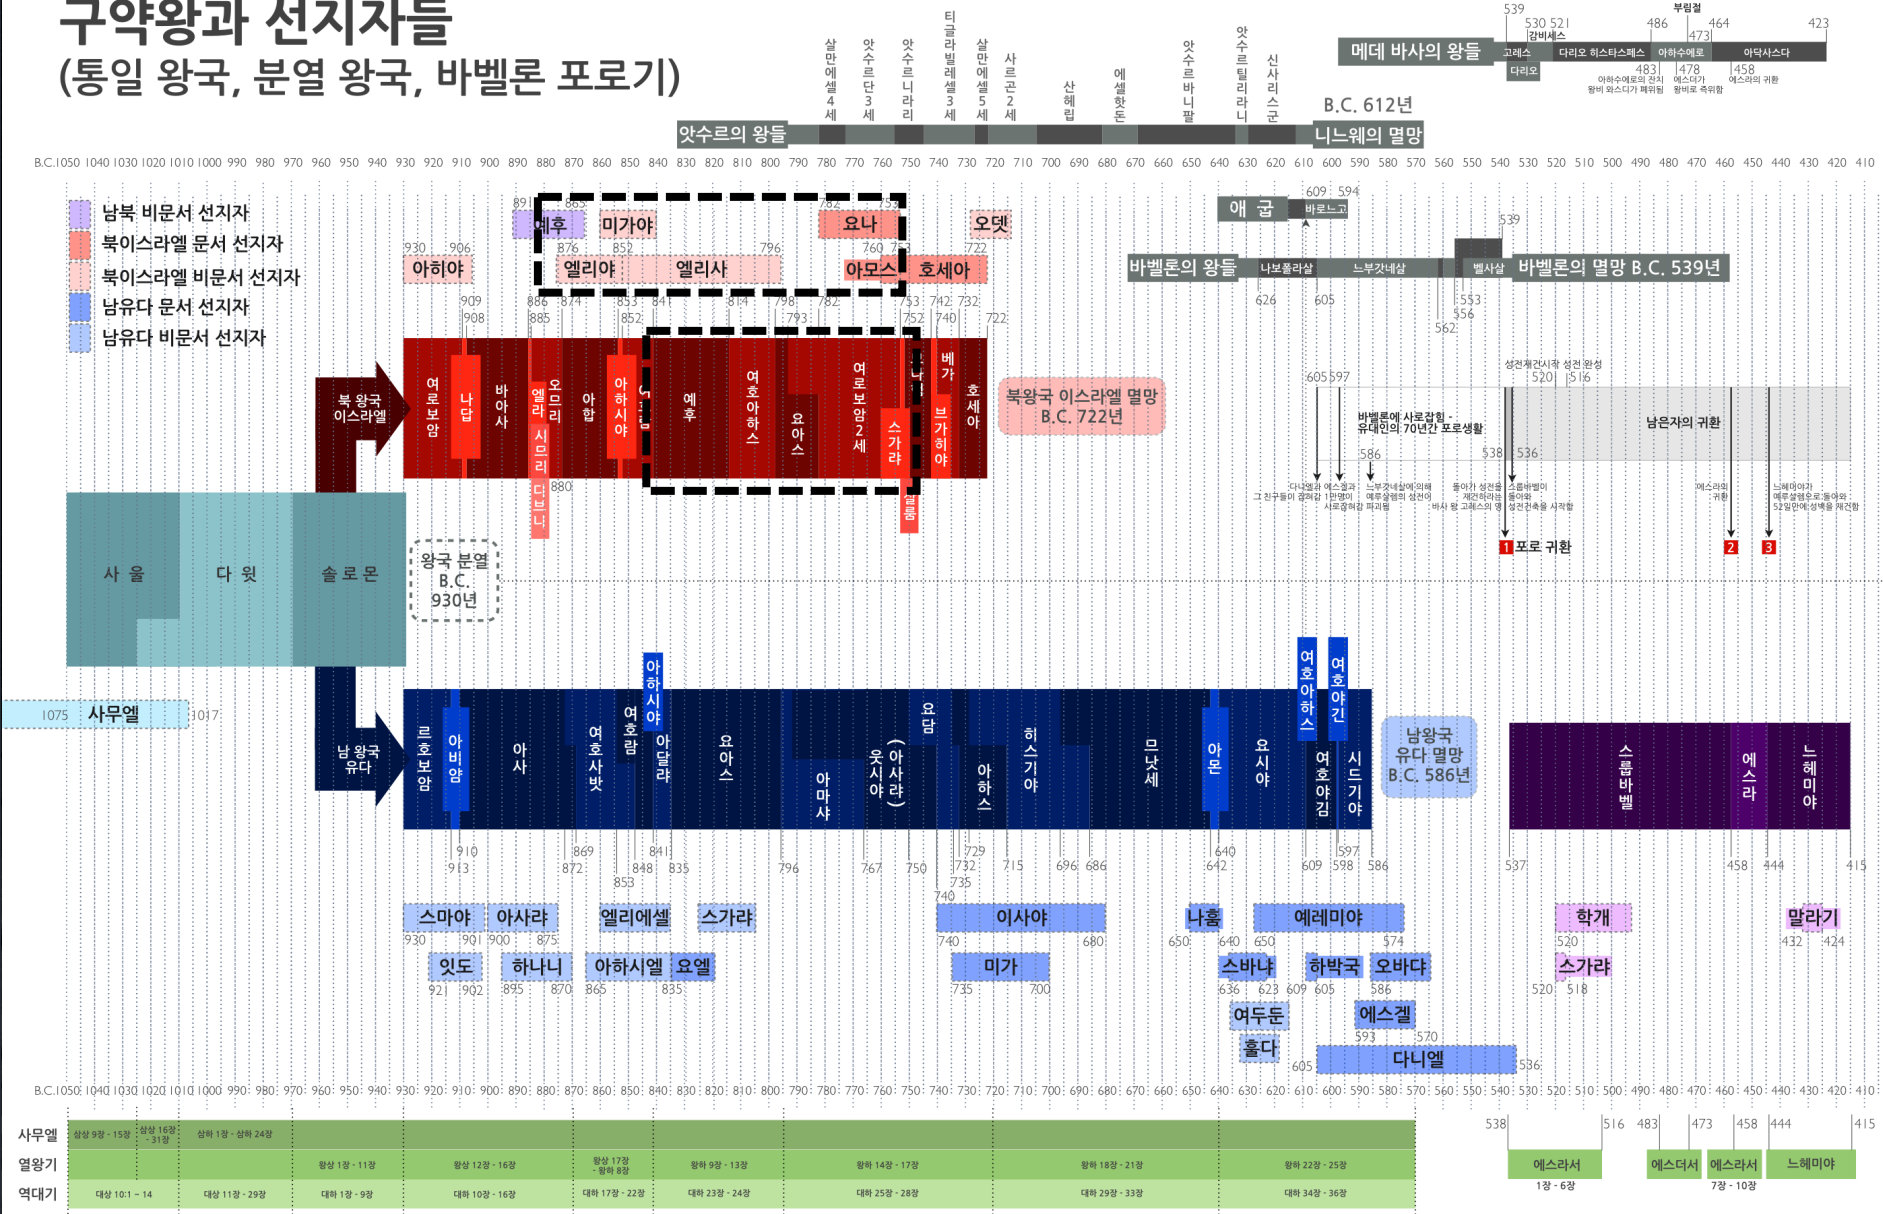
구약왕과 선지자들
(통일 왕국, 분열 왕국, 바벨론 포로기)

살만에셀 4세 / 앗수르단 3세 / 앗수르니라리 / 티글라빌레셀 3세 / 살만에셀 5세 / 사르곤 2세 / 산헤립 / 에셀핫돈 / 앗수르바니팔 / 앗수르틸리라니 / 신사리스쿤

앗수르의 왕들
B.C. 612년
니느웨의 멸망

539 530 521 486 464 423
부림절
캄비세스
메데 바사의 왕들 고레스 다리오 히스타스페스 아하수에로 아닥사스다
다리오
473
483 478 458
아하수에로의 잔치 왕비 와스디가 폐위됨
에스더가 왕비로 즉위함
에스라의 귀환

B.C.1050 1040 1030 1020 1010 1000 990 980 970 960 950 940 930 920 910 900 890 880 870 860 850 840 830 820 810 800 790 780 770 760 750 740 730 720 710 700 690 680 670 660 650 640 630 620 610 600 590 580 570 560 550 540 530 520 510 500 490 480 470 460 450 440 430 420 410

남북 비문서 선지자
북이스라엘 문서 선지자
북이스라엘 비문서 선지자
남유다 문서 선지자
남유다 비문서 선지자

891 예후 865 미가야 782 요나 753 오뎃
930 906 아히야
876 852 796 엘리야 엘리사
760 753 722 아모스 호세아

609 594 애굽 바로느고
539
바벨론의 왕들 나보폴라살 느부갓네살 벨사살 바벨론의 멸망 B.C. 539년
626 605 553 556 562

909 908 886 885 874 853 852 841 814 798 793 782 753 752 742 740 732 722

북 왕국 이스라엘
여로보암 나답 바아사 엘라 시므리 디브니 오므리 아합 아하시야 여호람 예후 여호아하스 요아스 여로보암 2세 스가랴 살룸 므나헴 브가히야 베가 호세아
880

북왕국 이스라엘 멸망 B.C. 722년

성전재건시작 성전완성
520 516
605 597
바벨론에 사로잡힘 - 유대인의 70년간 포로생활
남은자의 귀환
586 538 536
다니엘과 그 친구들이 끌려감
에스겔과 1만명이 사로잡혀감
느부갓네살에 의해 예루살렘의 성전이 파괴됨
바사 왕 고레스의 명
돌아가 성전을 재건하라는
스룹바벨이 돌아와 성전건축을 시작함
에스라의 귀환
느헤미야가 예루살렘으로 돌아와 52일만에 성벽을 재건함
1 포로 귀환 2 3

사울 다윗 솔로몬
왕국 분열 B.C. 930년

1075 사무엘 1017

남 왕국 유다
르호보암 아비얌 아사 여호사밧 여호람 아하시야 아달랴 요아스 아마샤 웃시야(아사랴) 요담 아하스 히스기야 므낫세 아몬 요시야 여호아하스 여호야김 여호야긴 시드기야

남왕국 유다 멸망 B.C. 586년

스룹바벨 에스라 느헤미야

910 913 869 872 853 848 841 835 796 767 750 740 732 735 729 715 696 686 640 642 609 598 597 586 537 458 444 415

스마야 930 901 아사랴 900 875 엘리에셀 스가랴 이사야 740 680 나훔 650 640 예레미야 650 574 학개 520 말라기 432 424
잇도 921 902 하나니 895 870 아하시엘 865 요엘 835 미가 735 700 스바냐 636 623 하박국 609 605 오바댜 586 스가랴 520 518
여두둔 에스겔 593 570
훌다 605 다니엘 536

B.C.1050 1040 1030 1020 1010 1000 990 980 970 960 950 940 930 920 910 900 890 880 870 860 850 840 830 820 810 800 790 780 770 760 750 740 730 720 710 700 690 680 670 660 650 640 630 620 610 600 590 580 570 560 550 540 530 520 510 500 490 480 470 460 450 440 430 420 410

사무엘 삼상 9장 - 15장 삼상 16장 - 31장 삼하 1장 - 삼하 24장
열왕기 왕상 1장 - 11장 왕상 12장 - 16장 왕상 17장 - 왕하 8장 왕하 9장 - 13장 왕하 14장 - 17장 왕하 18장 - 21장 왕하 22장 - 25장
역대기 대상 10:1 - 14 대상 11장 - 29장 대하 1장 - 9장 대하 10장 - 16장 대하 17장 - 22장 대하 23장 - 24장 대하 25장 - 28장 대하 29장 - 33장 대하 34장 - 36장

538 516 483 473 458 444 415
에스라서 1장 - 6장 에스더서 에스라서 7장 - 10장 느헤미야